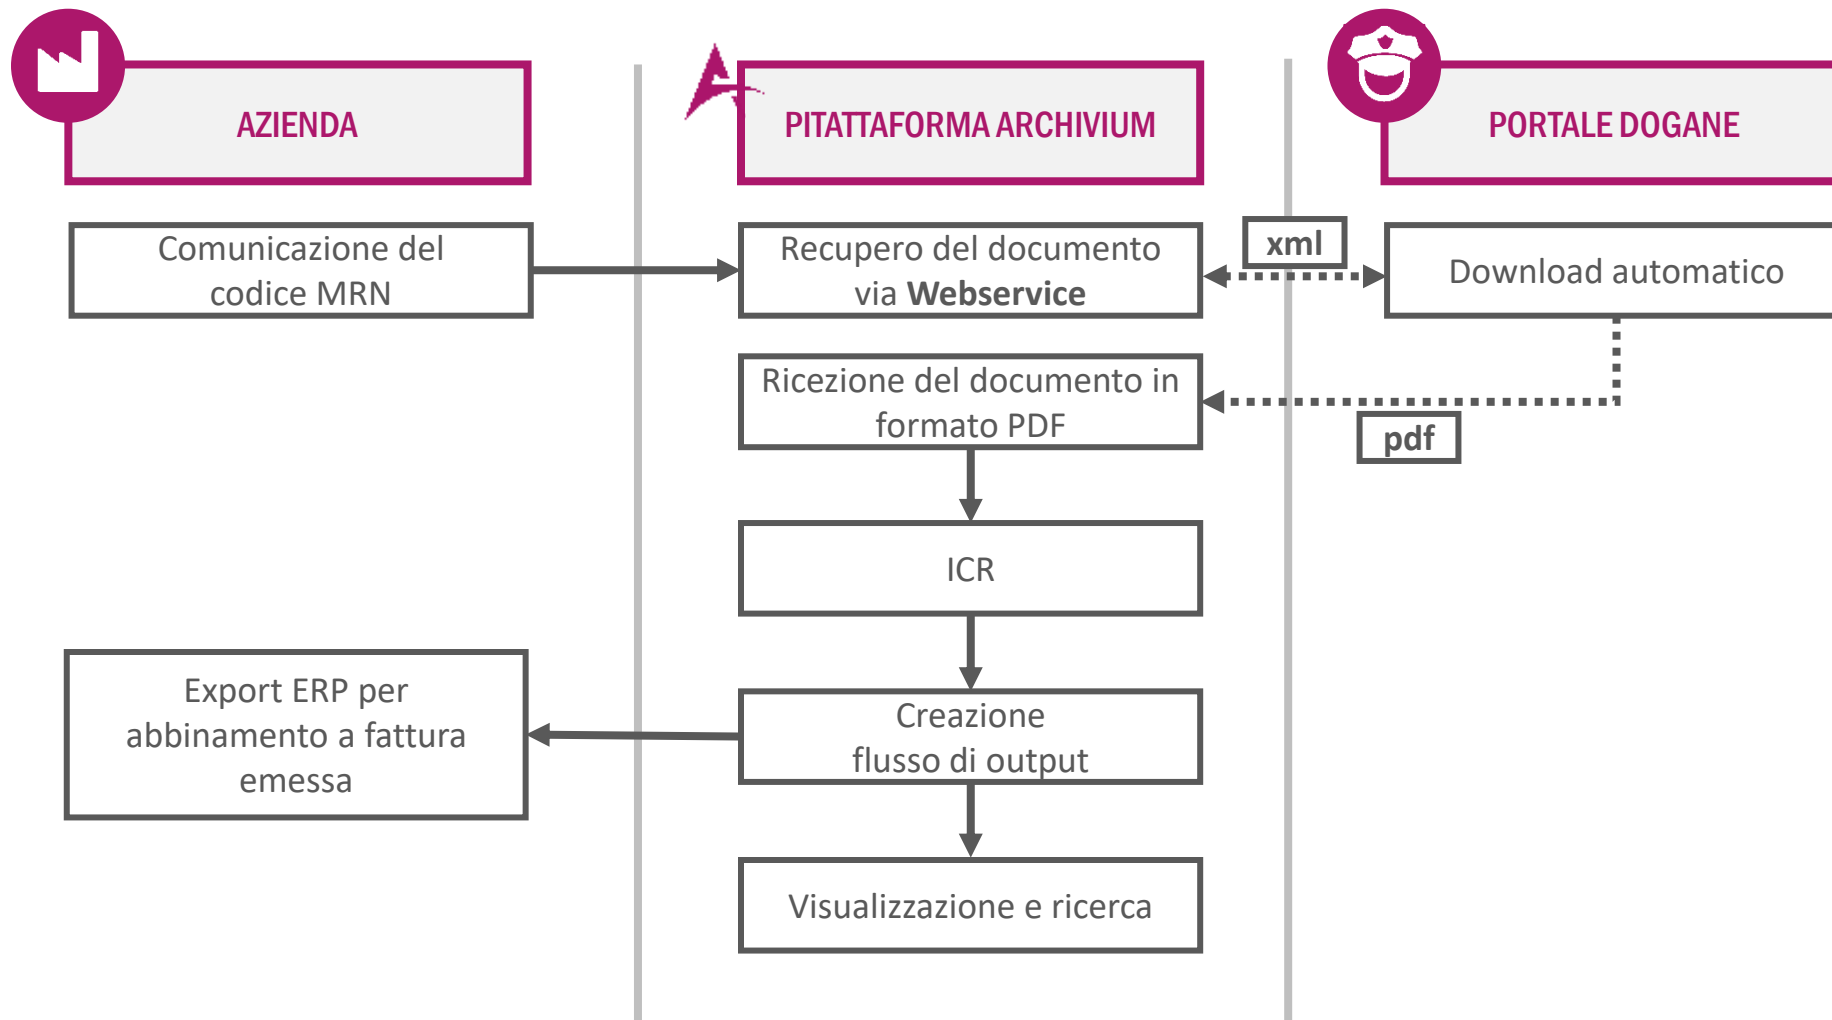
AZIENDA

PITATTAFORMA ARCHIVIUM

PORTALE DOGANE

Comunicazione del codice MRN

Recupero del documento via **Webservice**

xml

Download automatico

Ricezione del documento in formato PDF

pdf

ICR

Export ERP per abbinamento a fattura emessa

Creazione flusso di output

Visualizzazione e ricerca